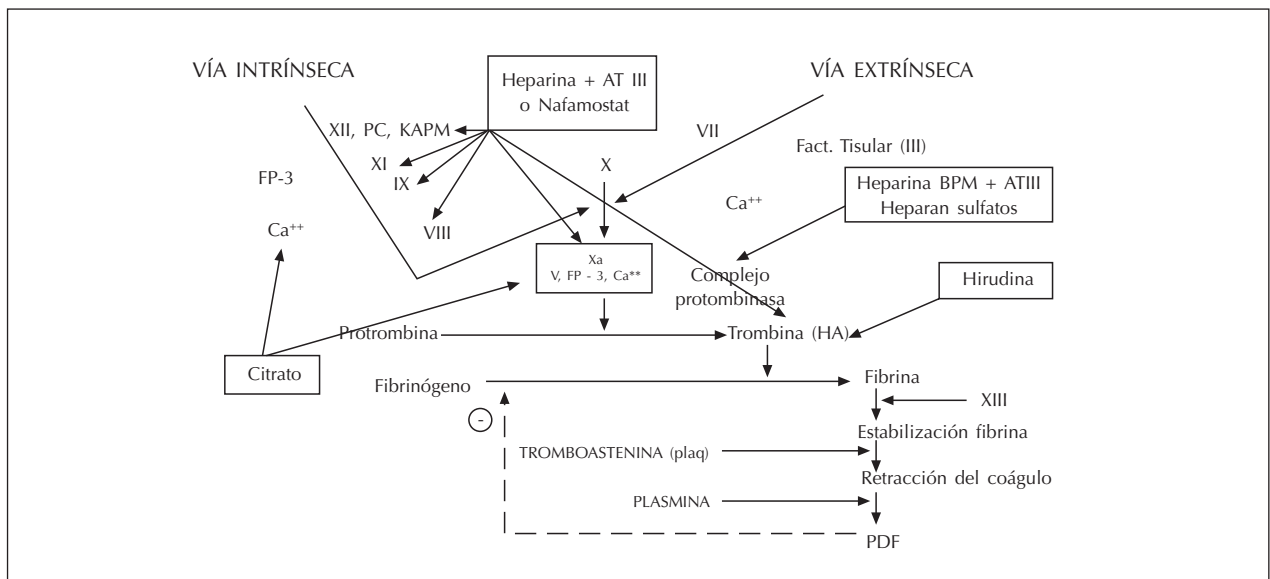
VÍA INTRÍNSECA

Heparina + AT III
o Nafamostat

VÍA EXTRÍNSECA

XII, PC, KAPM

VII

XI

IX

X

Fact. Tisular (III)

FP-3

VIII

$Ca^{++}$

Heparina BPM + ATIII
Heparan sulfatos

$Ca^{++}$

Xa
V, FP - 3, Ca**

Complejo
protombinasa

Hirudina

Protrombina

Trombina (HA)

Citrato

Fibrinógeno

Fibrina

-

XIII

Estabilización fibrina

TROMBOASTENINA (plaq)

Retracción del coágulo

PLASMINA

PDF